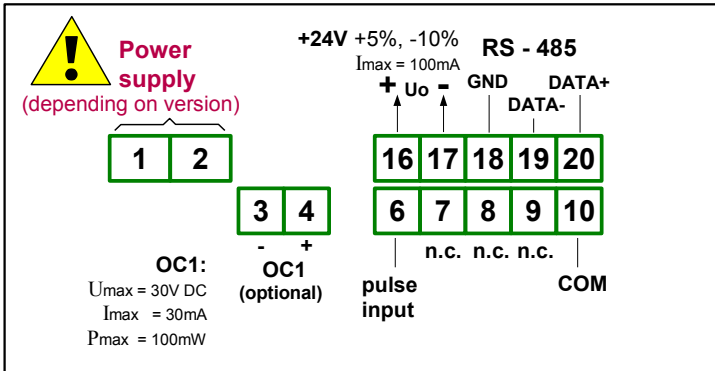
Power supply
(depending on version)

1 2

3 4
- +
OC1
(optional)

OC1:
Umax = 30V DC
Imax = 30mA
Pmax = 100mW

+24V +5%, -10%
Imax = 100mA
+ Uo -

RS - 485
GND
DATA-
DATA+

16 17 18 19 20
6 7 8 9 10

n.c. n.c. n.c.

pulse input

COM